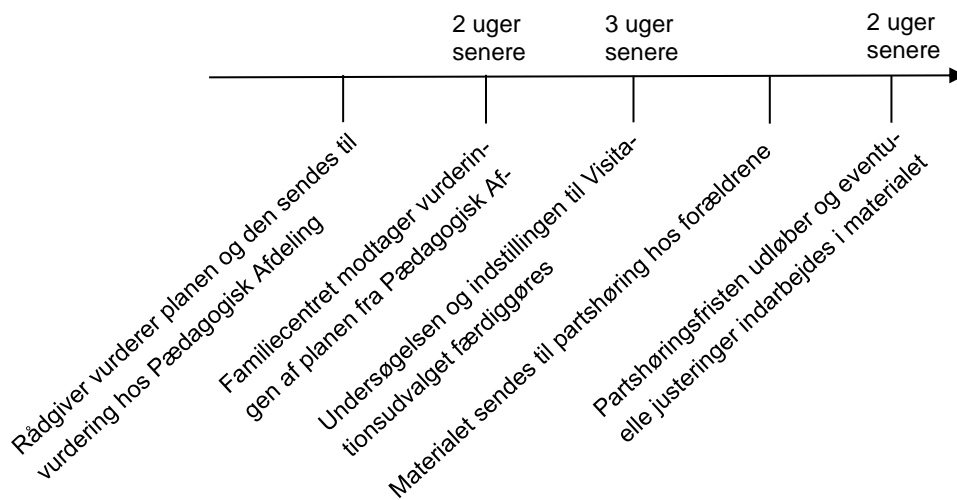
2 uger senere

3 uger senere

2 uger senere

Rådgiver vurderer planen og den sendes til vurdering hos Pædagogisk Afdeling

Familiecentret modtager vurderingen af planen fra Pædagogisk Af-

Undersøgelsen og indstillingen til Visitationsudvalget færdiggøres

Materialet sendes til partshøring hos forældrene

Partshøringsfristen udløber og eventuelle justeringer indarbejdes i materialet